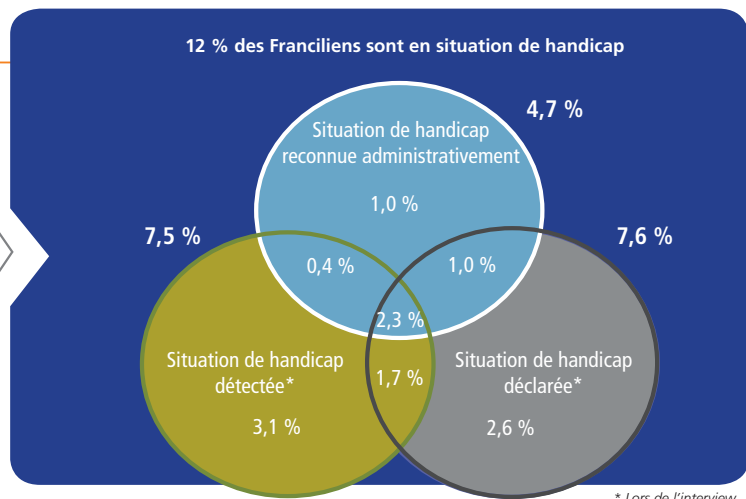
12 % des Franciliens sont en situation de handicap

4,7 %

Situation de handicap reconnue administrativement

1,0 %

7,5 %

7,6 %

0,4 %

1,0 %

2,3 %

Situation de handicap détectée*

1,7 %

Situation de handicap déclarée*

3,1 %

2,6 %

* Lors de l'interview